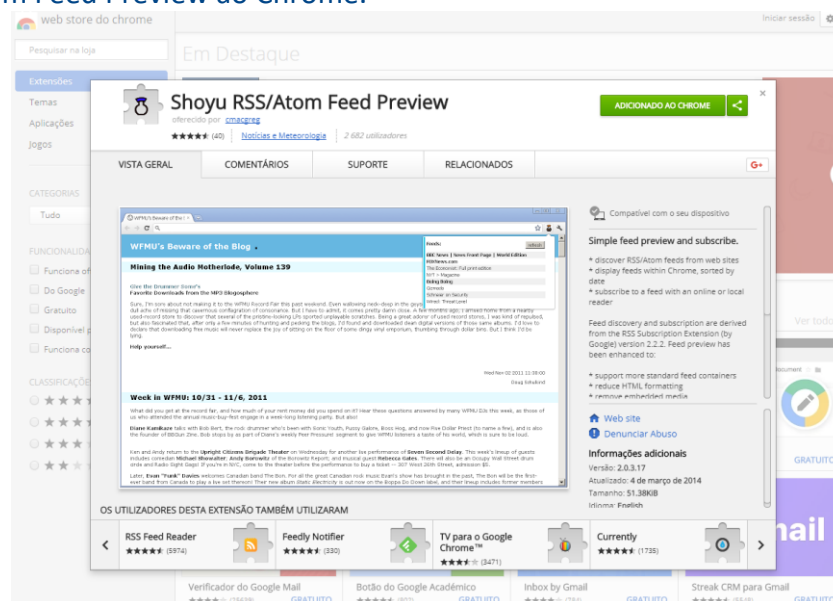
m Feed Preview do Chrome.

web store do chrome

Iniciar sessão

Pesquisar na loja

Em Destaque

Extensões

Temas

Aplicações

Jogos

CATEGORIAS

Tudo

FUNCIONALIDADES

Funciona of

Do Google

Gratuito

Disponível p

Funciona co

CLASSIFICAÇÃO

Shoyu RSS/Atom Feed Preview

oferecido por cmacgreg

★★★★★ (40) Notícias e Meteorologia 2 682 utilizadores

ADICIONADO AO CHROME

VISTA GERAL COMENTÁRIOS SUPORTE RELACIONADOS

G+

WFMU's Beware of the Blog

Mining the Audio Motherlode, Volume 139

Give the Drummer Some's Favorite Downloads from the MP3 Blogosphere

Help yourself...

Week in WFMU: 10/31 - 11/6, 2011

Feeds:

BBC News | News Front Page | World Edition

The Economist: Full print edition

Boing Boing

Schneier on Security

Compatível com o seu dispositivo

Simple feed preview and subscribe.

* discover RSS/Atom feeds from web sites
* display feeds within Chrome, sorted by date
* subscribe to a feed with an online or local reader

Feed discovery and subscription are derived from the RSS Subscription Extension (by Google) version 2.2.2. Feed preview has been enhanced to:

* support more standard feed containers
* reduce HTML formatting
* remove embedded media

Web site

Denunciar Abuso

Informações adicionais

Versão: 2.0.3.17

Atualizado: 4 de março de 2014

Tamanho: 51.38KiB

Idioma: English

Ver todos

GRATUITO

OS UTILIZADORES DESTA EXTENSÃO TAMBÉM UTILIZARAM

RSS Feed Reader ★★★★★ (5974)

Feedly Notifier ★★★★★ (330)

TV para o Google Chrome™ ★★★★★ (3471)

Currently ★★★★★ (1735)

Verificador do Google Mail GRATUITO

Botão do Google Académico GRATUITO

Inbox by Gmail GRATUITO

Streak CRM para Gmail GRATUITO

ail